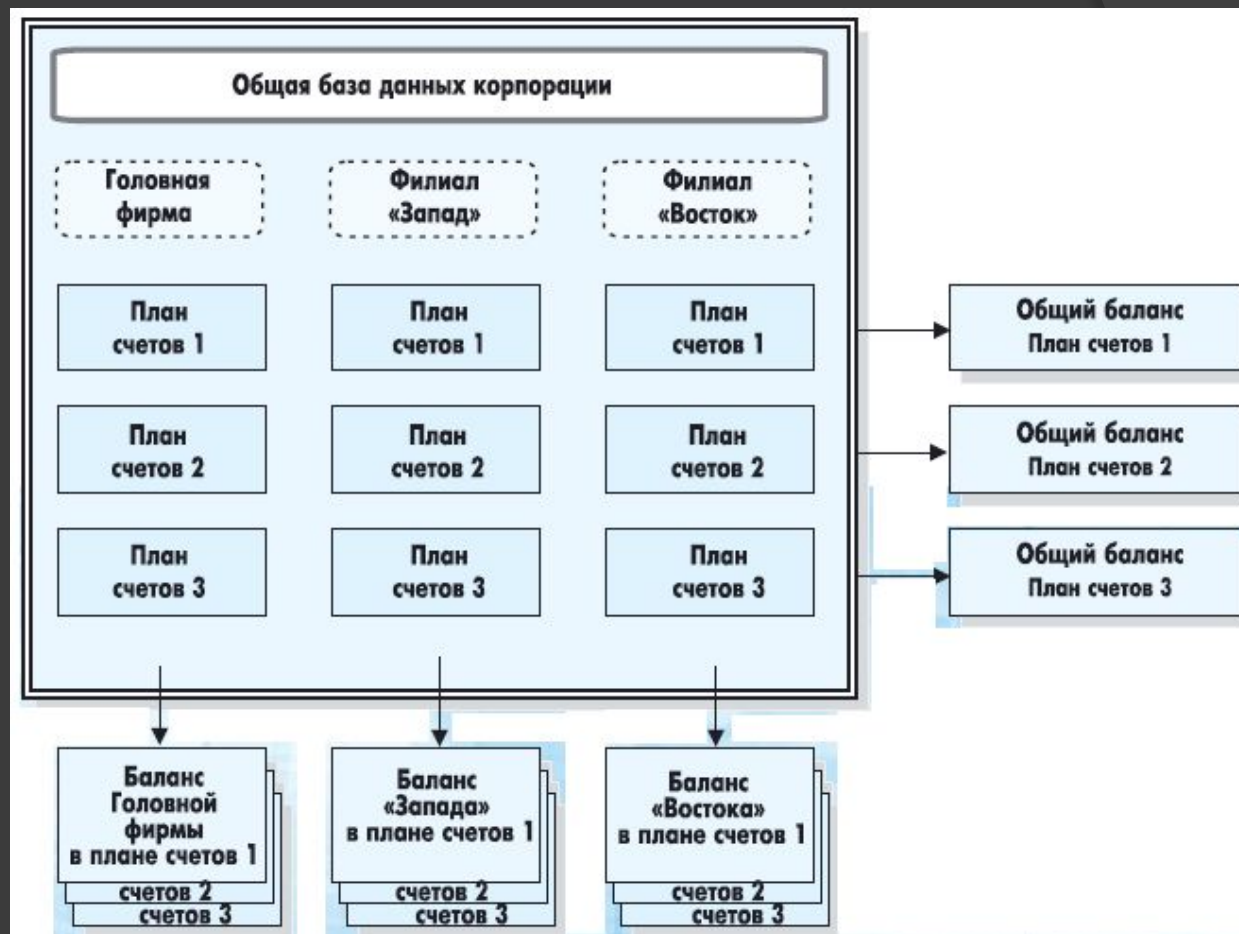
Общая база данных корпорации

Головная фирма

Филиал «Запад»

Филиал «Восток»

План счетов 1

План счетов 1

План счетов 1

План счетов 2

План счетов 2

План счетов 2

План счетов 3

План счетов 3

План счетов 3

Общий баланс План счетов 1

Общий баланс План счетов 2

Общий баланс План счетов 3

Баланс Головной фирмы в плане счетов 1
счетов 2
счетов 3

Баланс «Запада» в плане счетов 1
счетов 2
счетов 3

Баланс «Востока» в плане счетов 1
счетов 2
счетов 3